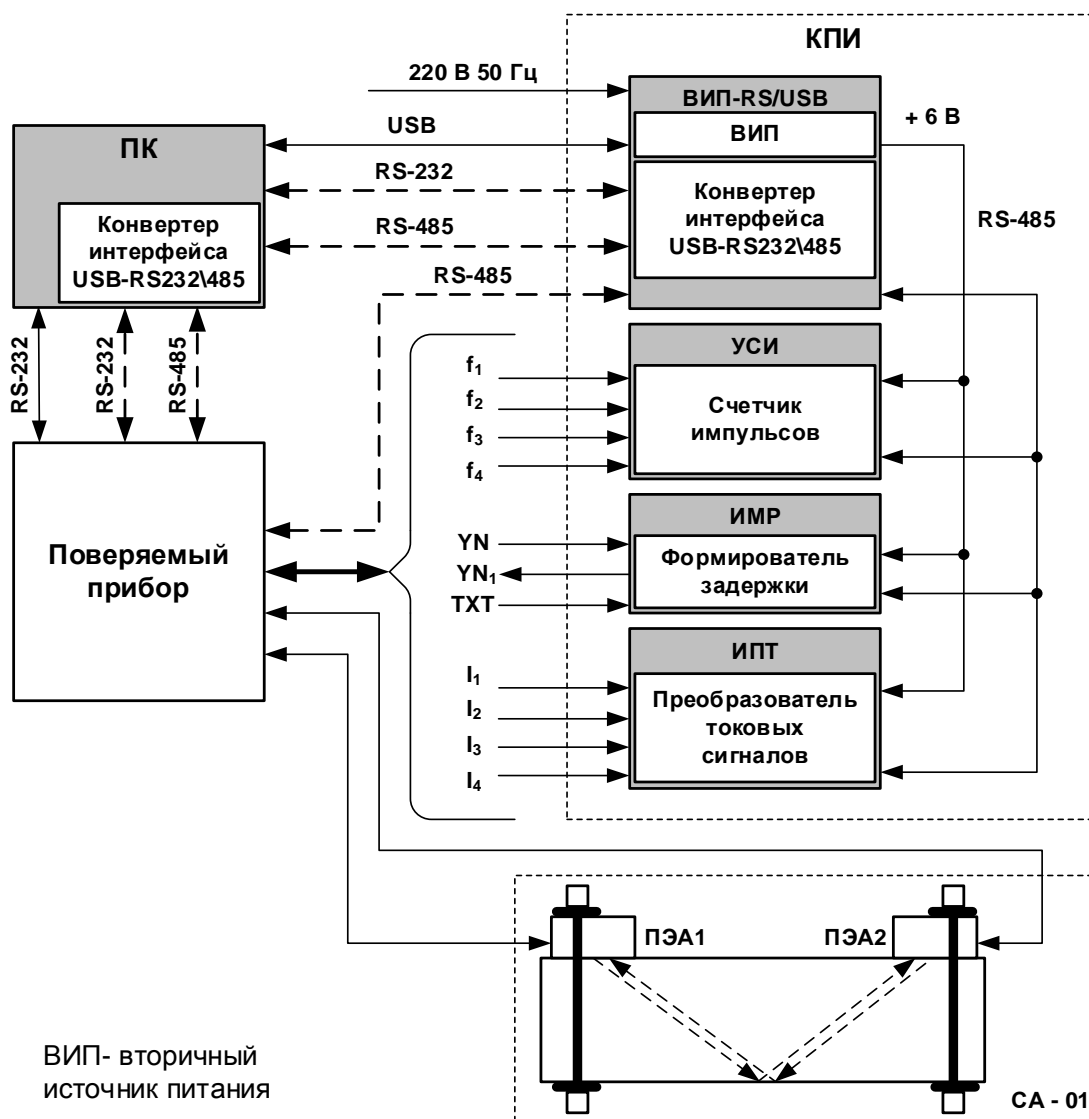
КПИ

220 В 50 Гц

ВИП-RS/USB

ВИП

+ 6 В

ПК

USB

RS-232

RS-485

RS-485

Конвертер интерфейса USB-RS232\485

Конвертер интерфейса USB-RS232\485

RS-485

RS-232

RS-232

RS-485

УСИ

$f_1$

$f_2$

$f_3$

$f_4$

Счетчик импульсов

ИМР

YN

$YN_1$

TXT

Формирователь задержки

Поверяемый прибор

ИПТ

$I_1$

$I_2$

$I_3$

$I_4$

Преобразователь токовых сигналов

ПЭА1

ПЭА2

ВИП- вторичный источник питания

СА - 01